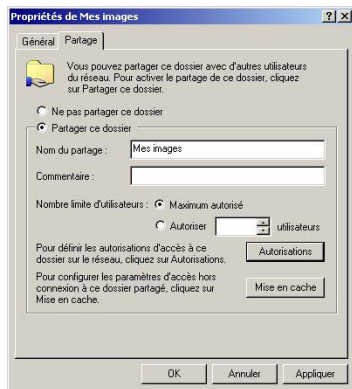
Propriétés de Mes images ? X

Général Partage

Vous pouvez partager ce dossier avec d'autres utilisateurs du réseau. Pour activer le partage de ce dossier, cliquez sur Partager ce dossier.

Ne pas partager ce dossier

Partager ce dossier

Nom du partage : Mes images

Commentaire :

Nombre limite d'utilisateurs : Maximum autorisé

Autoriser utilisateurs

Pour définir les autorisations d'accès à ce dossier sur le réseau, cliquez sur Autorisations.

Autorisations

Pour configurer les paramètres d'accès hors connexion à ce dossier partagé, cliquez sur Mise en cache.

Mise en cache

OK Annuler Appliquer